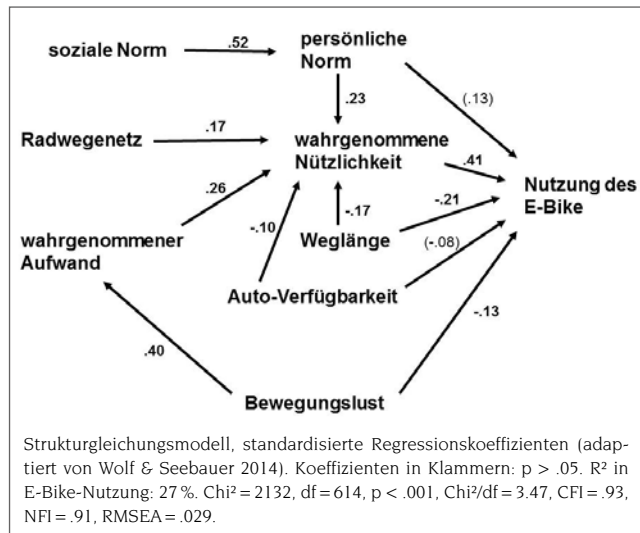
soziale Norm .52 persönliche Norm

.23

(.13)

Radwegenetz .17 wahrgenommene Nützlichkeit

.41

.26

Nutzung des E-Bike

-.17

-.21

-.10

wahrgenommener Aufwand

Weglänge

(-.08)

Auto-Verfügbarkeit

-.13

.40

Bewegungslust

Strukturgleichungsmodell, standardisierte Regressionskoeffizienten (adaptiert von Wolf & Seebauer 2014). Koeffizienten in Klammern: p > .05. R² in E-Bike-Nutzung: 27 %. Chi² = 2132, df = 614, p < .001, Chi²/df = 3.47, CFI = .93, NFI = .91, RMSEA = .029.